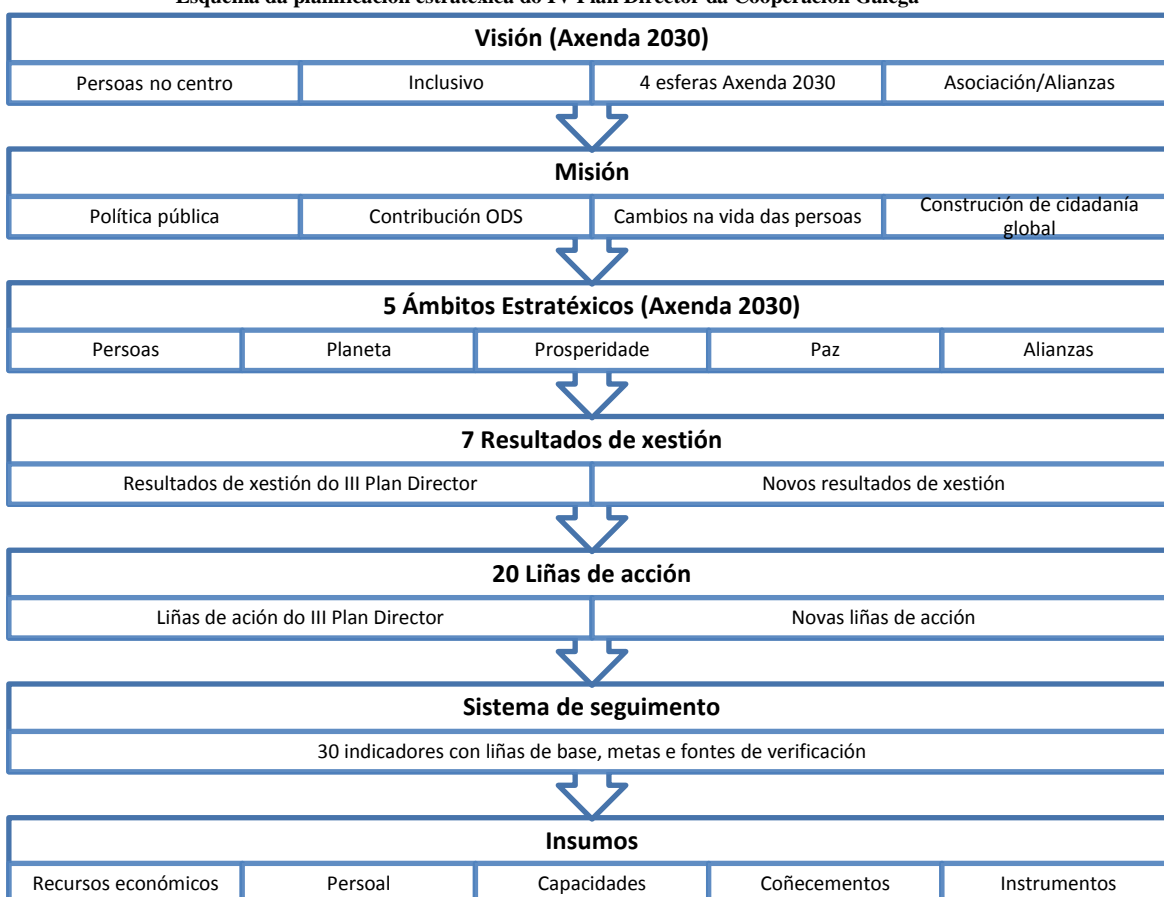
Esquema da planificación estratéxica do IV Plan Director da Cooperación Galega

Visión (Axenda 2030)

Persoas no centro | Inclusivo | 4 esferas Axenda 2030 | Asociación/Alianzas

Misión

Política pública | Contribución ODS | Cambios na vida das persoas | Construción de cidadanía global

5 Ámbitos Estratéxicos (Axenda 2030)

Persoas | Planeta | Prosperidade | Paz | Alianzas

7 Resultados de xestión

Resultados de xestión do III Plan Director | Novos resultados de xestión

20 Liñas de acción

Liñas de ación do III Plan Director | Novas liñas de acción

Sistema de seguimento

30 indicadores con liñas de base, metas e fontes de verificación

Insumos

Recursos económicos | Persoal | Capacidades | Coñecementos | Instrumentos